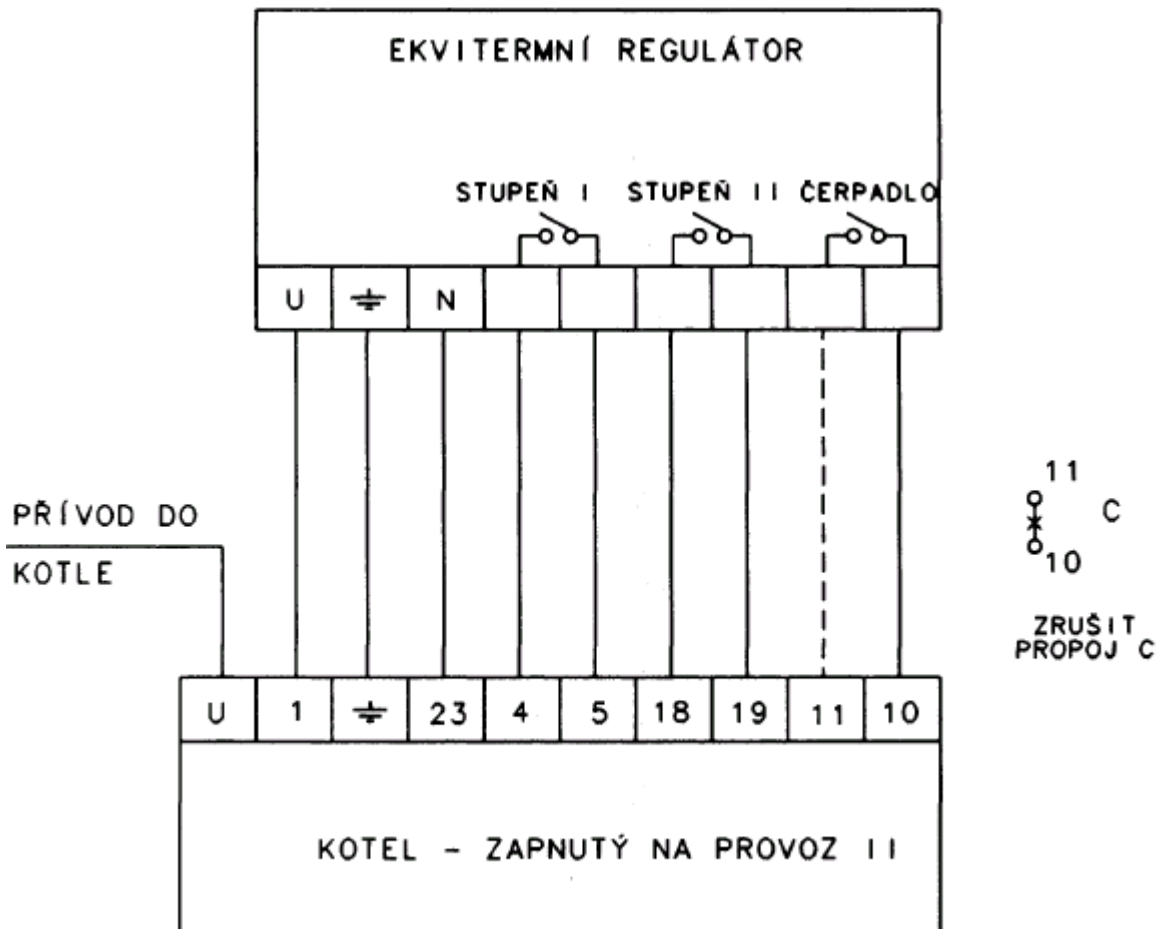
EKVITERMNÍ REGULÁTOR

STUPEŇ I STUPEŇ II ČERPADLO

| U | ⏚ | N | | | | | | |
|---|---|---|---|---|---|---|---|---|

PŘÍVOD DO KOTLE

11
C
10

ZRUŠIT PROPOJ C

| U | 1 | ⏚ | 23 | 4 | 5 | 18 | 19 | 11 | 10 |
|---|---|---|---|---|---|---|---|---|---|

KOTEL - ZAPNUTÝ NA PROVOZ II